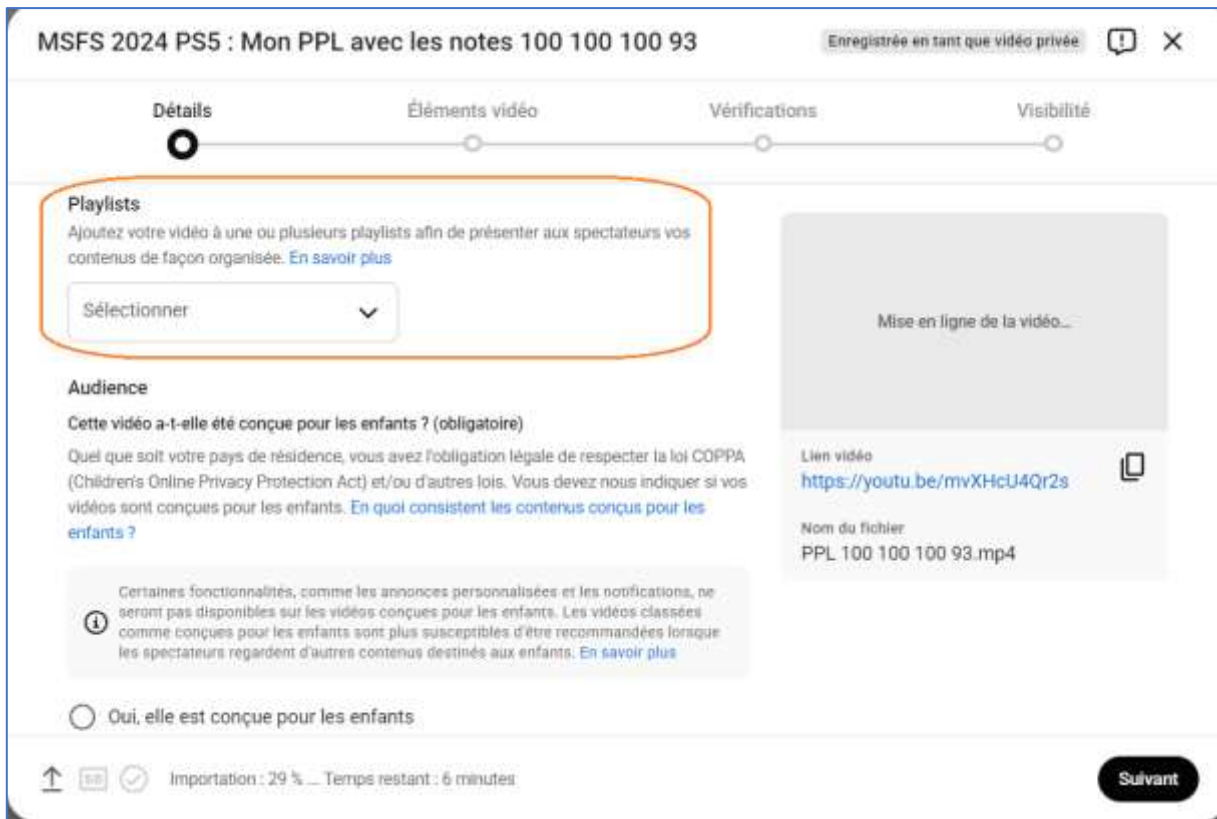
MSFS 2024 PS5 : Mon PPL avec les notes 100 100 100 93

Enregistrée en tant que vidéo privée

Détails

Éléments vidéo

Vérifications

Visibilité

Playlists

Ajoutez votre vidéo à une ou plusieurs playlists afin de présenter aux spectateurs vos contenus de façon organisée. En savoir plus

Sélectionner

Audience

Cette vidéo a-t-elle été conçue pour les enfants ? (obligatoire)

Quel que soit votre pays de résidence, vous avez l'obligation légale de respecter la loi COPPA (Children's Online Privacy Protection Act) et/ou d'autres lois. Vous devez nous indiquer si vos vidéos sont conçues pour les enfants. En quoi consistent les contenus conçus pour les enfants ?

Certaines fonctionnalités, comme les annonces personnalisées et les notifications, ne seront pas disponibles sur les vidéos conçues pour les enfants. Les vidéos classées comme conçues pour les enfants sont plus susceptibles d'être recommandées lorsque les spectateurs regardent d'autres contenus destinés aux enfants. En savoir plus

Oui, elle est conçue pour les enfants

Mise en ligne de la vidéo...

Lien vidéo

https://youtu.be/mvXHcU4Qr2s

Nom du fichier

PPL 100 100 100 93.mp4

SD

Importation : 29 % ... Temps restant : 6 minutes

Suivant